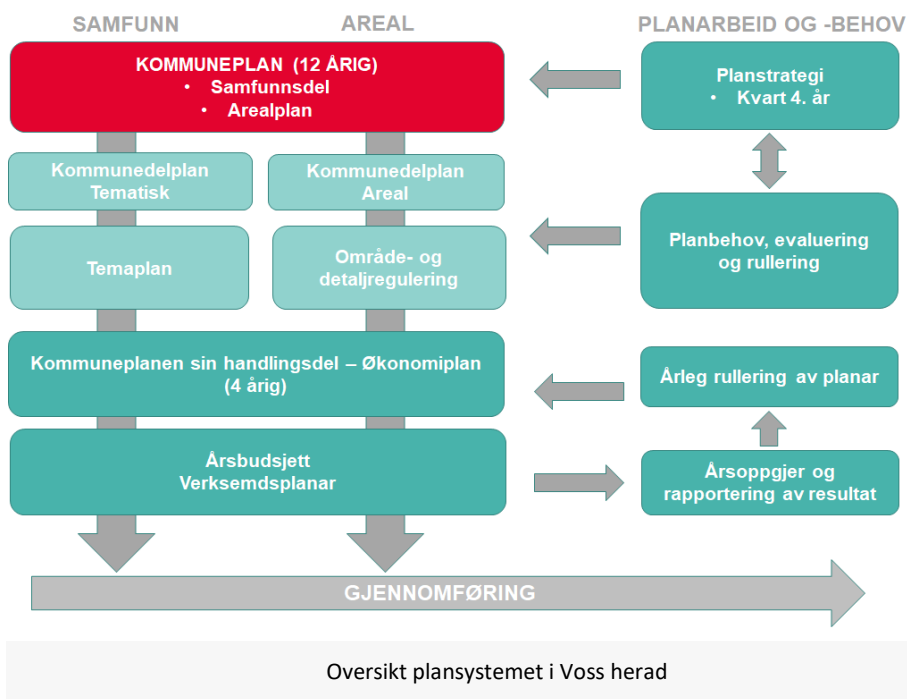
SAMFUNN

AREAL

PLANARBEID OG -BEHOV

KOMMUNEPLAN (12 ÅRIG)
• Samfunnsdel
• Arealplan

Planstrategi
• Kvart 4. år

Kommunedelplan Tematisk

Kommunedelplan Areal

Temaplan

Område- og detaljregulering

Planbehov, evaluering og rullering

Kommuneplanen sin handlingsdel – Økonomiplan (4 årig)

Årleg rullering av planar

Årsbudsjett
Verksemdsplanar

Årsoppgjer og rapportering av resultat

GJENNOMFØRING

Oversikt plansystemet i Voss herad